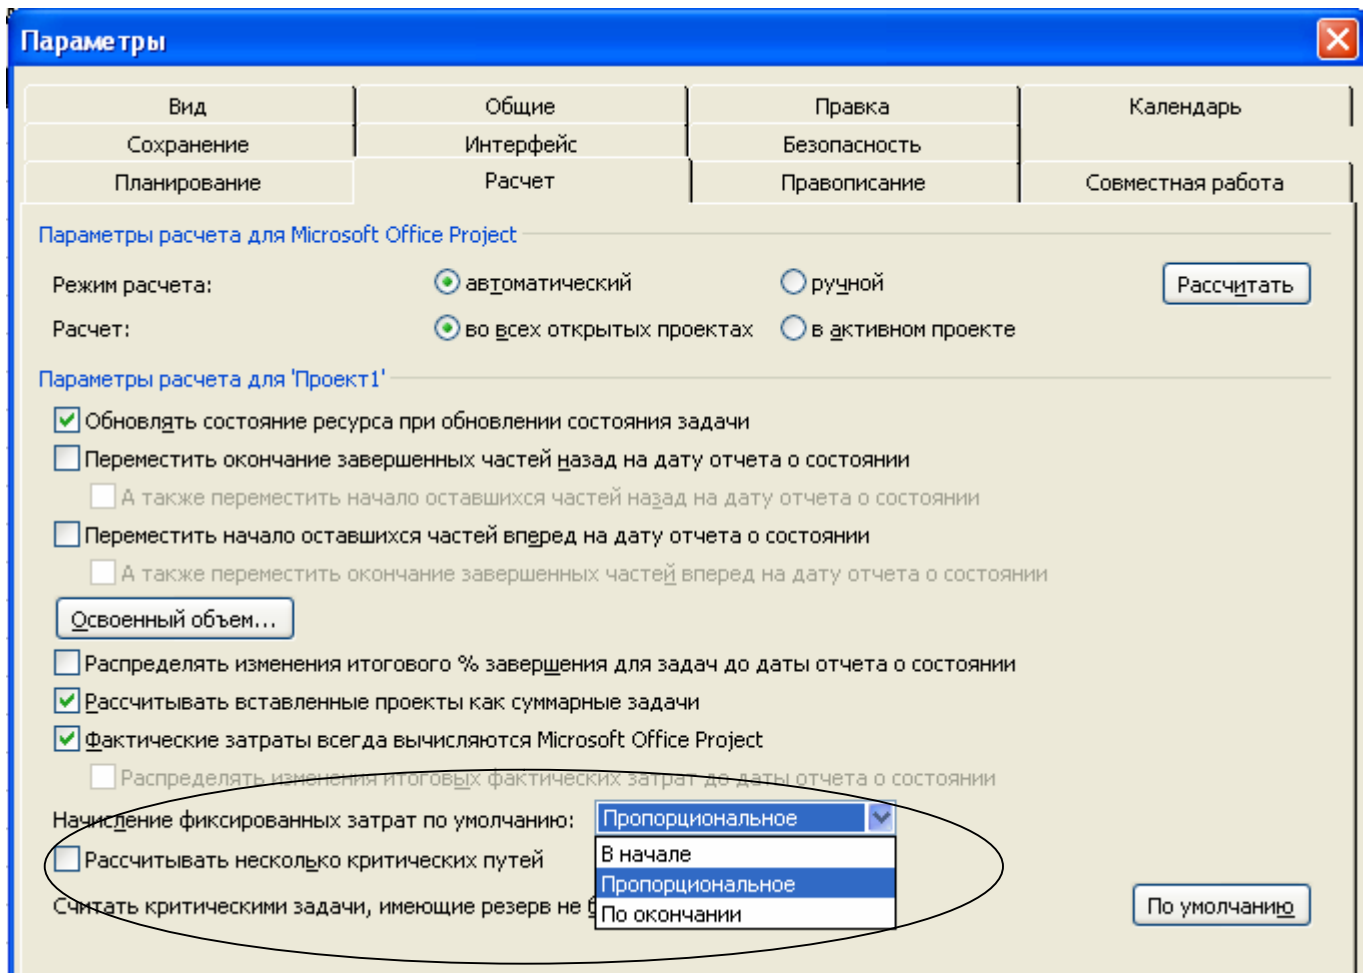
Параметры

Вид | Общие | Правка | Календарь
Сохранение | Интерфейс | Безопасность
Планирование | Расчет | Правописание | Совместная работа

Параметры расчета для Microsoft Office Project

Режим расчета: автоматический ручной Рассчитать

Расчет: во всех открытых проектах в активном проекте

Параметры расчета для 'Проект1'

Обновлять состояние ресурса при обновлении состояния задачи

Переместить окончание завершенных частей назад на дату отчета о состоянии

А также переместить начало оставшихся частей назад на дату отчета о состоянии

Переместить начало оставшихся частей вперед на дату отчета о состоянии

А также переместить окончание завершенных частей вперед на дату отчета о состоянии

Освоенный объем...

Распределять изменения итогового % завершения для задач до даты отчета о состоянии

Рассчитывать вставленные проекты как суммарные задачи

Фактические затраты всегда вычисляются Microsoft Office Project

Распределять изменения итоговых фактических затрат до даты отчета о состоянии

Начисление фиксированных затрат по умолчанию: Пропорциональное

В начале
Пропорциональное
По окончании

Рассчитывать несколько критических путей

Считать критическими задачи, имеющие резерв не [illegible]

По умолчанию